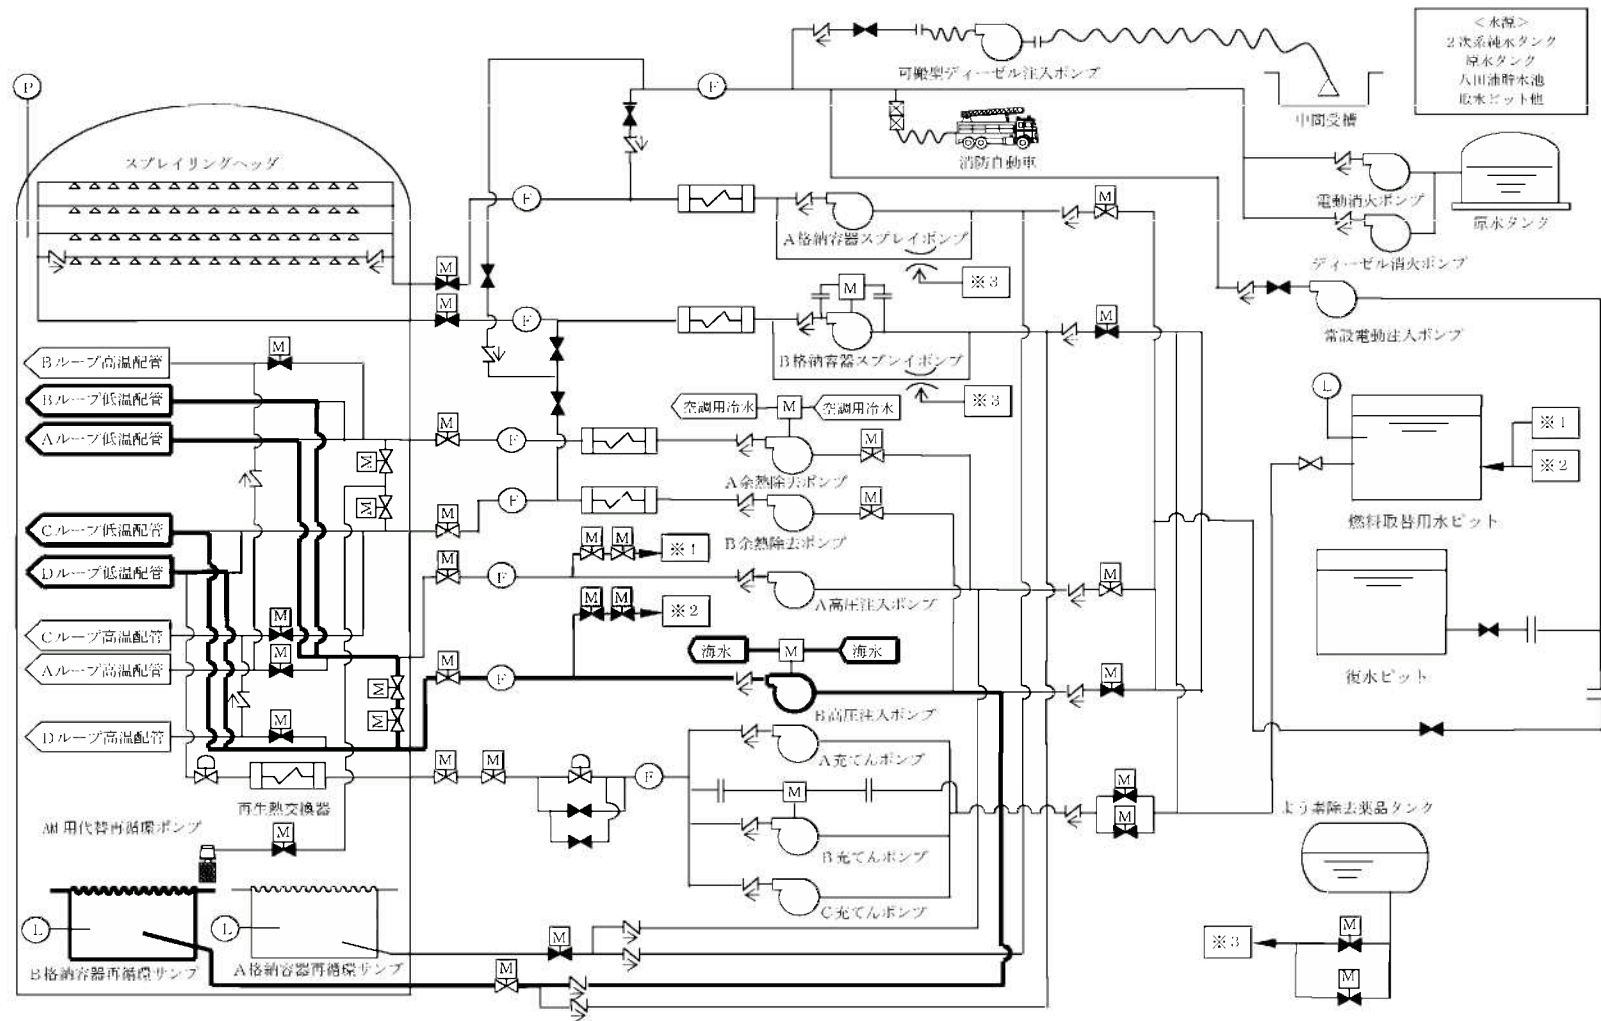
＜水源＞
２次系純水タンク
原水タンク
八田浦貯水池
取水ピット他

可搬型ディーゼル注入ポンプ
中間受槽
消防自動車
P
F
F
スプレイリングヘッダ
M
M
F
A格納容器スプレイポンプ
M
※３
電動消火ポンプ
原水タンク
ディーゼル消火ポンプ
常設電動注入ポンプ
M
M
B格納容器スプレイポンプ
※３
Bループ高温配管
Bループ低温配管
Aループ低温配管
M
M
F
空調用冷水
M
空調用冷水
M
A余熱除去ポンプ
M
M
F
M
B余熱除去ポンプ
L
※１
※２
燃料取替用水ピット
Cループ低温配管
Dループ低温配管
M
M
M
※１
M
F
A高圧注入ポンプ
M
M
M
※２
Cループ高温配管
Aループ高温配管
M
M
M
海水
M
海水
F
B高圧注入ポンプ
M
復水ピット
Dループ高温配管
M
M
M
M
F
A充てんポンプ
M
M
M
再生熱交換器
AM用代替再循環ポンプ
M
B充てんポンプ
よう素除去薬品タンク
C充てんポンプ
L
L
M
※３
M
B格納容器再循環サンプ
A格納容器再循環サンプ
M
M